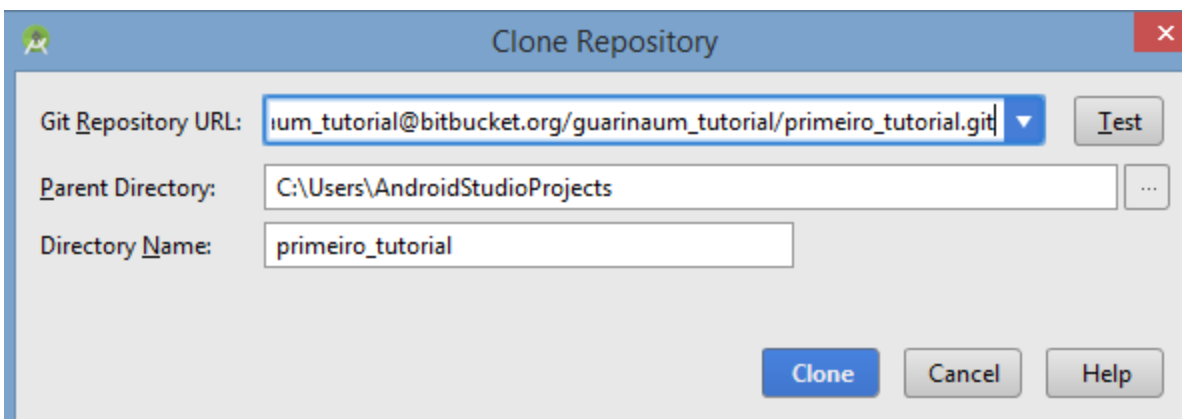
Clone Repository

Git Repository URL: ıum_tutorial@bitbucket.org/guarinaum_tutorial/primeiro_tutorial.git

Test

Parent Directory: C:\Users\AndroidStudioProjects

...

Directory Name: primeiro_tutorial

Clone

Cancel

Help